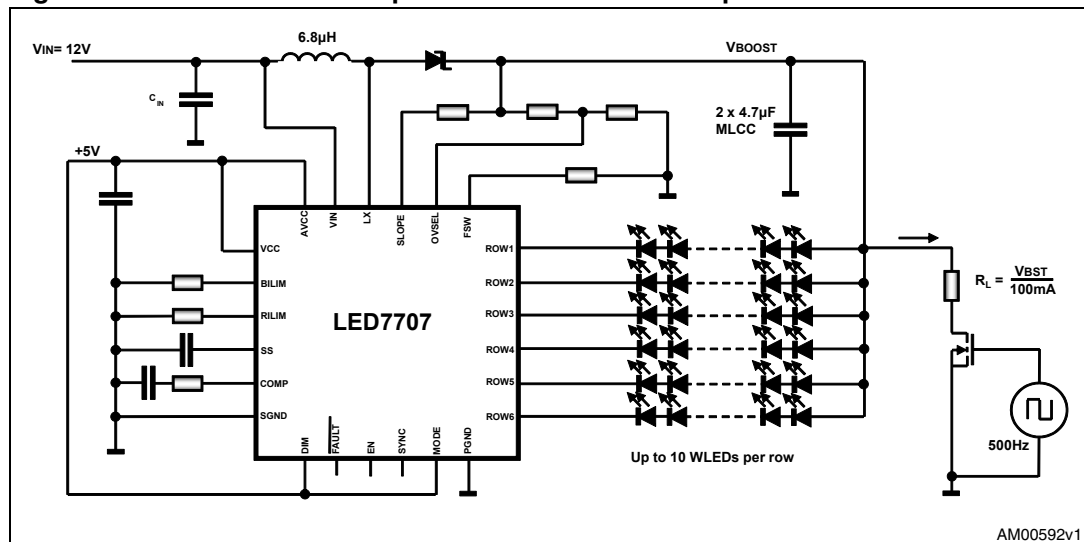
VIN= 12V
6.8µH
VBOOST
CIN
2 x 4.7µF MLCC
+5V
AVCC
VIN
LX
SLOPE
OVSEL
FSW
VCC
BILIM
RILIM
SS
COMP
SGND
LED7707
ROW1
ROW2
ROW3
ROW4
ROW5
ROW6
DIM
FAULT
EN
SYNC
MODE
PGND
$R_L = \frac{V_{BST}}{100mA}$
500Hz
Up to 10 WLEDs per row
AM00592v1